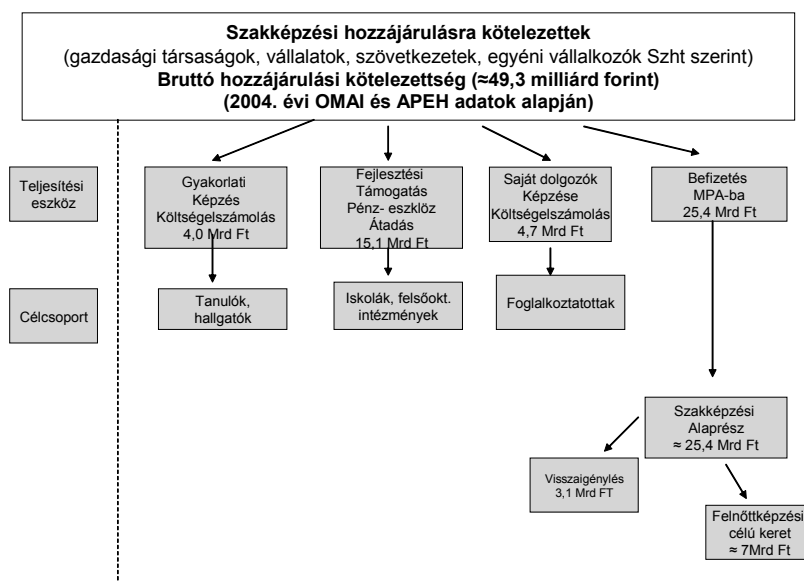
**Szakképzési hozzájárulásra kötelezettek**
(gazdasági társaságok, vállalatok, szövetkezetek, egyéni vállalkozók Szht szerint)
**Bruttó hozzájárulási kötelezettség (≈49,3 milliárd forint)**
**(2004. évi OMAI és APEH adatok alapján)**

Teljesítési eszköz

Gyakorlati Képzés Költségelszámolás 4,0 Mrd Ft

Fejlesztési Támogatás Pénz- eszklöz Átadás 15,1 Mrd Ft

Saját dolgozók Képzése Költségelszámolás 4,7 Mrd Ft

Befizetés MPA-ba 25,4 Mrd Ft

Célcsoport

Tanulók, hallgatók

Iskolák, felsőokt. intézmények

Foglalkoztatottak

Szakképzési Alaprész ≈ 25,4 Mrd Ft

Visszaigénylés 3,1 Mrd FT

Felnőttképzési célú keret ≈ 7Mrd Ft